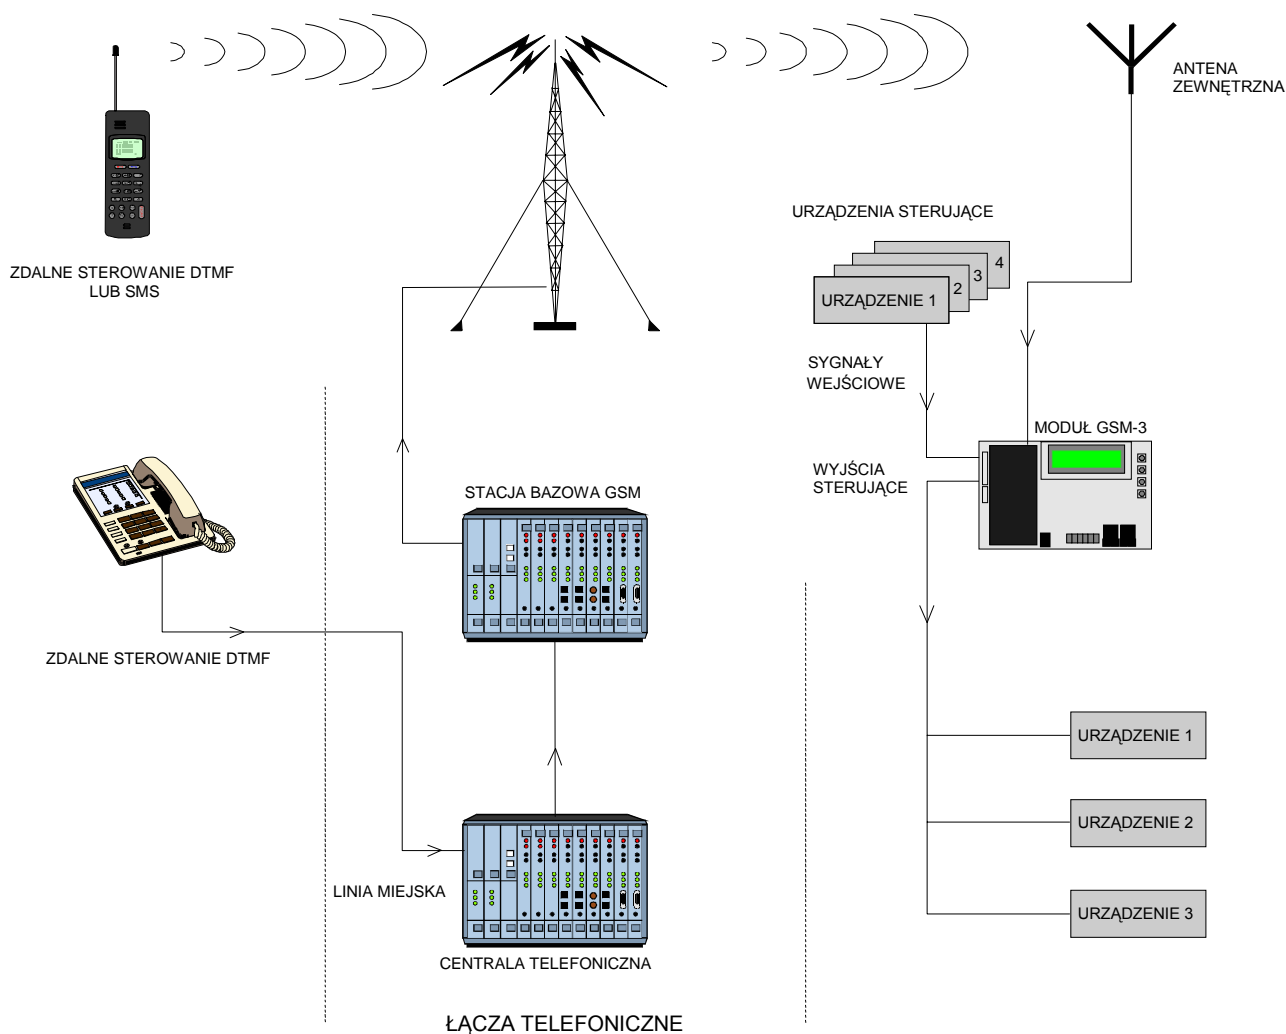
ANTENA ZEWNĘTRZNA

ZDALNE STEROWANIE DTMF LUB SMS

URZĄDZENIA STERUJĄCE

4
3
2
URZĄDZENIE 1

SYGNAŁY WEJŚCIOWE

MODUŁ GSM-3

WYJŚCIA STERUJĄCE

STACJA BAZOWA GSM

ZDALNE STEROWANIE DTMF

URZĄDZENIE 1

URZĄDZENIE 2

URZĄDZENIE 3

LINIA MIEJSKA

CENTRALA TELEFONICZNA

ŁĄCZA TELEFONICZNE